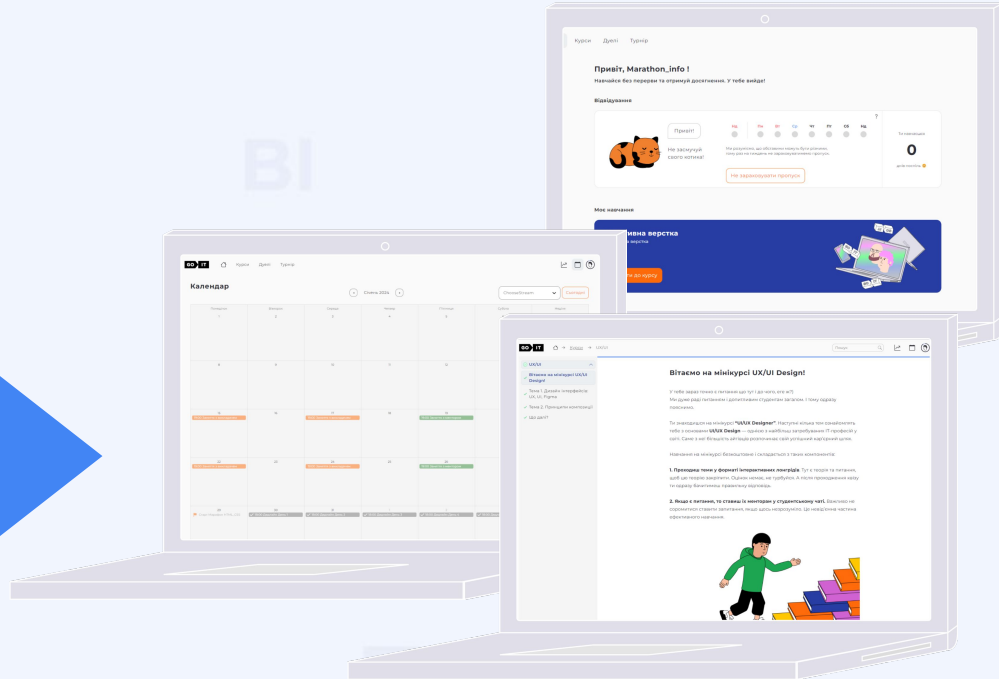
BI

Курси Дуелі Турнір

Привіт, Marathon_info !
Навчайся без перерви та отримуй досягнення. У тебе вийде!

Відвідування

Привіт!
Не засмучуй свого котика!

Не зараховувати пропуск

0

Моє навчання

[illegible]ивна верстка

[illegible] до курсу

GO IT Курси Дуелі Турнір

Календар

Січень 2024

GO IT

UX/UI

Вітаємо на мінікурсі UX/UI Design!

Тема 1. Дизайн інтерфейсів: UX, UI, Figma

Тема 2. Принципи композиції

Що далі?

Вітаємо на мінікурсі UX/UI Design!

У тебе зараз точно є питання що тут і до чого, отже ми? Ми дуже раді питанням і допитливим студентам загалом. І тому одразу пояснимо.

Ти знаходишся на мінікурсі "UX/UI Designer". Наступні кілька тем ознайомлять тебе з основами UX/UI Design — однією з найбільш затребуваних IT-професій у світі.

Навчання на мінікурсі безкоштовне і складається з таких компонентів:

1. Проходиш теми у форматі інтерактивних лонгрідів.

2. Якщо є питання, то ставиш їх менторам у студентському чаті.